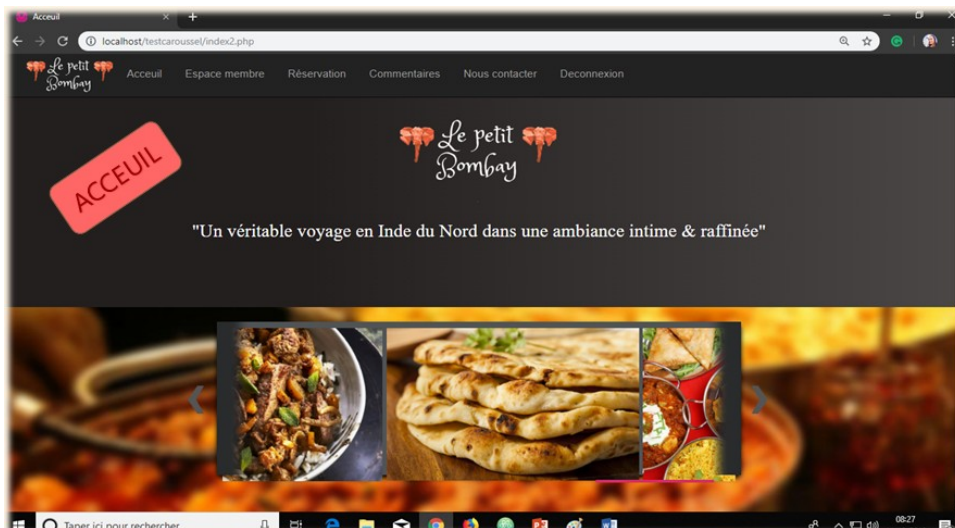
Acceuil

localhost/testcaroussel/index2.php

Le petit Bombay

Acceuil Espace membre Réservation Commentaires Nous contacter Deconnexion

ACCEUIL

Le petit Bombay

"Un véritable voyage en Inde du Nord dans une ambiance intime & raffinée"

Taper ici pour rechercher

08:27